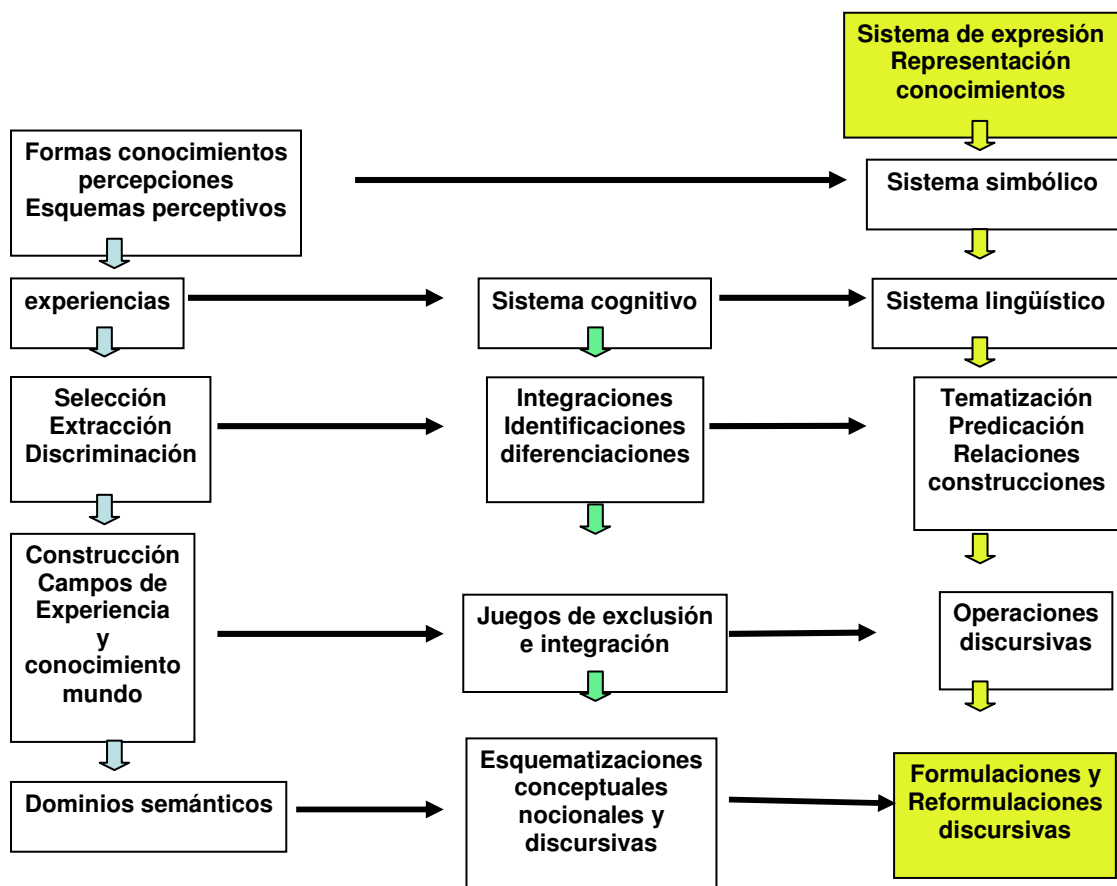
Sistema de expresión
Representación
conocimientos

Formas conocimientos
percepciones
Esquemas perceptivos

Sistema simbólico

experiencias

Sistema cognitivo

Sistema lingüístico

Selección
Extracción
Discriminación

Integraciones
Identificaciones
diferenciaciones

Tematización
Predicación
Relaciones
construcciones

Construcción
Campos de
Experiencia
y
conocimiento
mundo

Juegos de exclusión
e integración

Operaciones
discursivas

Dominios semánticos

Esquematizaciones
conceptuales
nocionales y
discursivas

Formulaciones y
Reformulaciones
discursivas